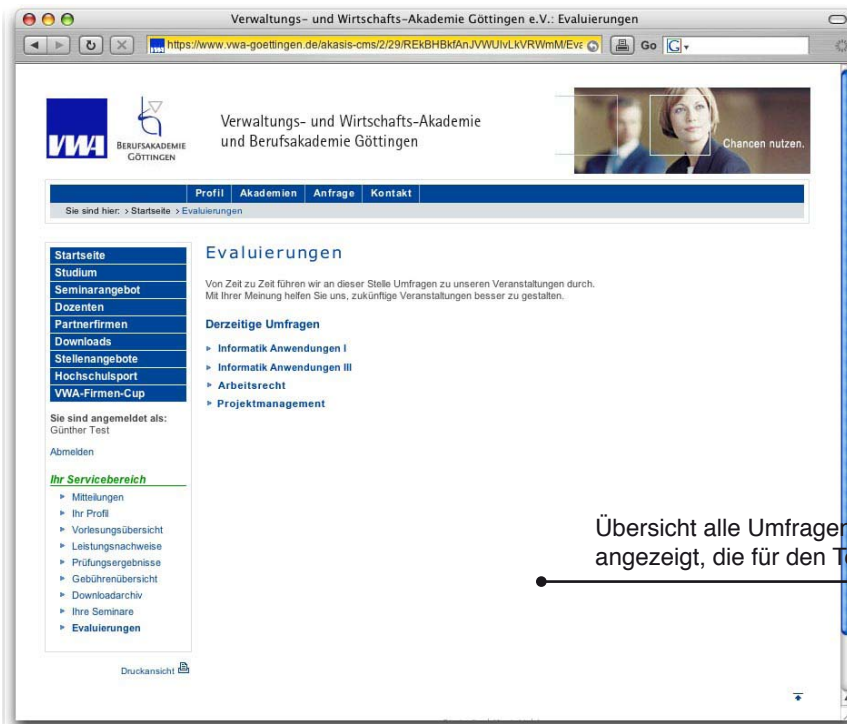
Verwaltungs- und Wirtschafts-Akademie Göttingen e.V.: Evaluierungen

https://www.vwa-goettingen.de/akasis-cms/2/29/REkBHBkfAnJVWUlvLkVRWmM/Eva

Go

VWA

BERUFSAKADEMIE GÖTTINGEN

Verwaltungs- und Wirtschafts-Akademie und Berufsakademie Göttingen

Chancen nutzen.

Profil | Akademien | Anfrage | Kontakt

Sie sind hier: > Startseite > Evaluierungen

Startseite
Studium
Seminarangebot
Dozenten
Partnerfirmen
Downloads
Stellenangebote
Hochschulsport
VWA-Firmen-Cup

Sie sind angemeldet als:
Günther Test

Abmelden

Ihr Servicebereich
Mitteilungen
Ihr Profil
Vorlesungsübersicht
Leistungsnachweise
Prüfungsergebnisse
Gebührenübersicht
Downloadarchiv
Ihre Seminare
Evaluierungen

Druckansicht

Evaluierungen

Von Zeit zu Zeit führen wir an dieser Stelle Umfragen zu unseren Veranstaltungen durch. Mit Ihrer Meinung helfen Sie uns, zukünftige Veranstaltungen besser zu gestalten.

Derzeitige Umfragen

Informatik Anwendungen I
Informatik Anwendungen III
Arbeitsrecht
Projektmanagement

Übersicht alle Umfragen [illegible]
angezeigt, die für den T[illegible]